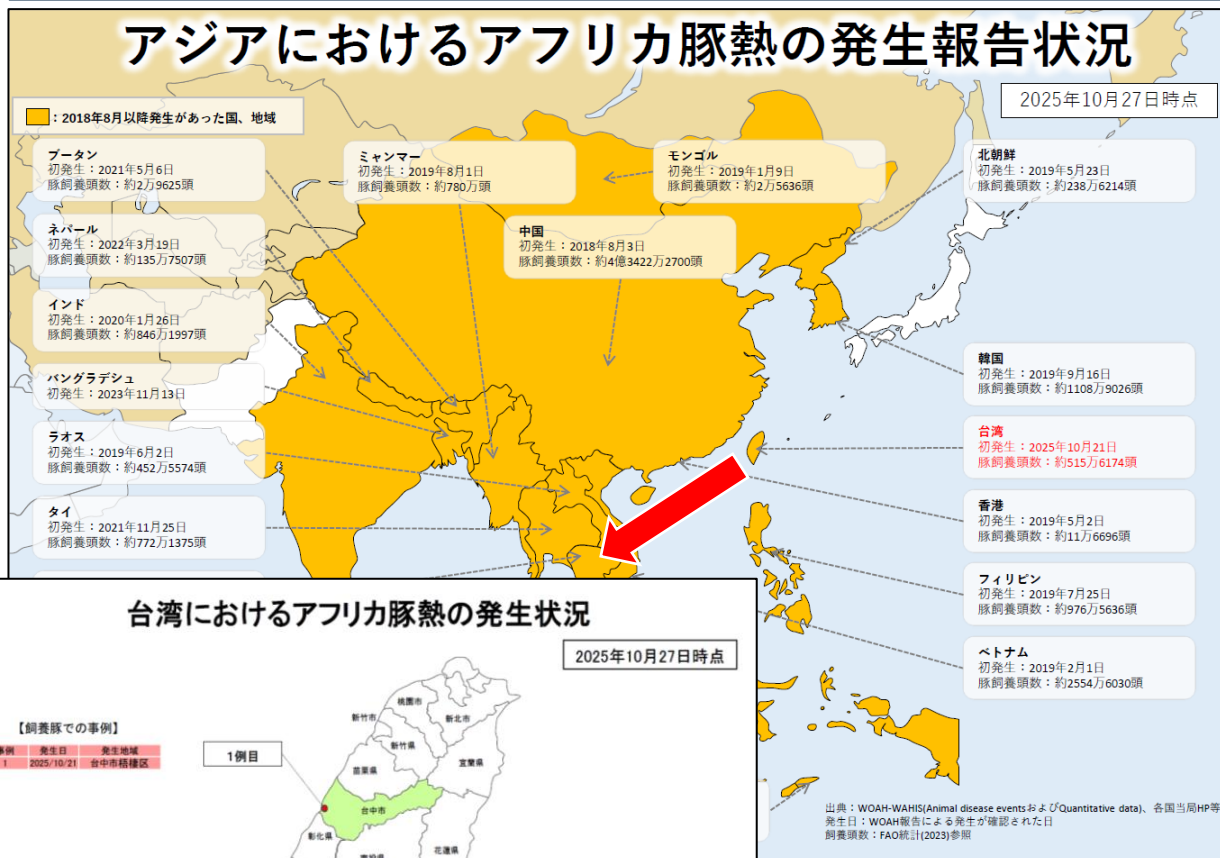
アジアにおけるアフリカ豚熱の発生報告状況

2025年10月27日時点

：2018年8月以降発生があった国、地域

ブータン
初発生：2021年5月6日
豚飼養頭数：約2万9625頭

ネパール
初発生：2022年3月19日
豚飼養頭数：約135万7507頭

インド
初発生：2020年1月26日
豚飼養頭数：約846万1997頭

バングラデシュ
初発生：2023年11月13日

ラオス
初発生：2019年6月2日
豚飼養頭数：約452万5574頭

タイ
初発生：2021年11月25日
豚飼養頭数：約772万1375頭

ミャンマー
初発生：2019年8月1日
豚飼養頭数：約780万頭

モンゴル
初発生：2019年1月9日
豚飼養頭数：約2万5636頭

中国
初発生：2018年8月3日
豚飼養頭数：約4億3422万2700頭

北朝鮮
初発生：2019年5月23日
豚飼養頭数：約238万6214頭

韓国
初発生：2019年9月16日
豚飼養頭数：約1108万9026頭

台湾
初発生：2025年10月21日
豚飼養頭数：約515万6174頭

香港
初発生：2019年5月2日
豚飼養頭数：約11万6696頭

フィリピン
初発生：2019年7月25日
豚飼養頭数：約976万5636頭

ベトナム
初発生：2019年2月1日
豚飼養頭数：約2554万6030頭

出典：WOAH-WAHIS(Animal disease eventsおよびQuantitative data)、各国当局HP等
発生日：WOAH報告による発生が確認された日
飼養頭数：FAO統計(2023)参照

台湾におけるアフリカ豚熱の発生状況

2025年10月27日時点

【飼養豚での事例】

| 事例 | 発生日 | 発生地域 |
|---|---|---|
| 1 | 2025/10/21 | 台中市梧棲区 |

1例目

桃園市
新竹市
新北市
新竹県
宜蘭県
苗栗県
台中市
彰化県
花蓮県
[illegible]